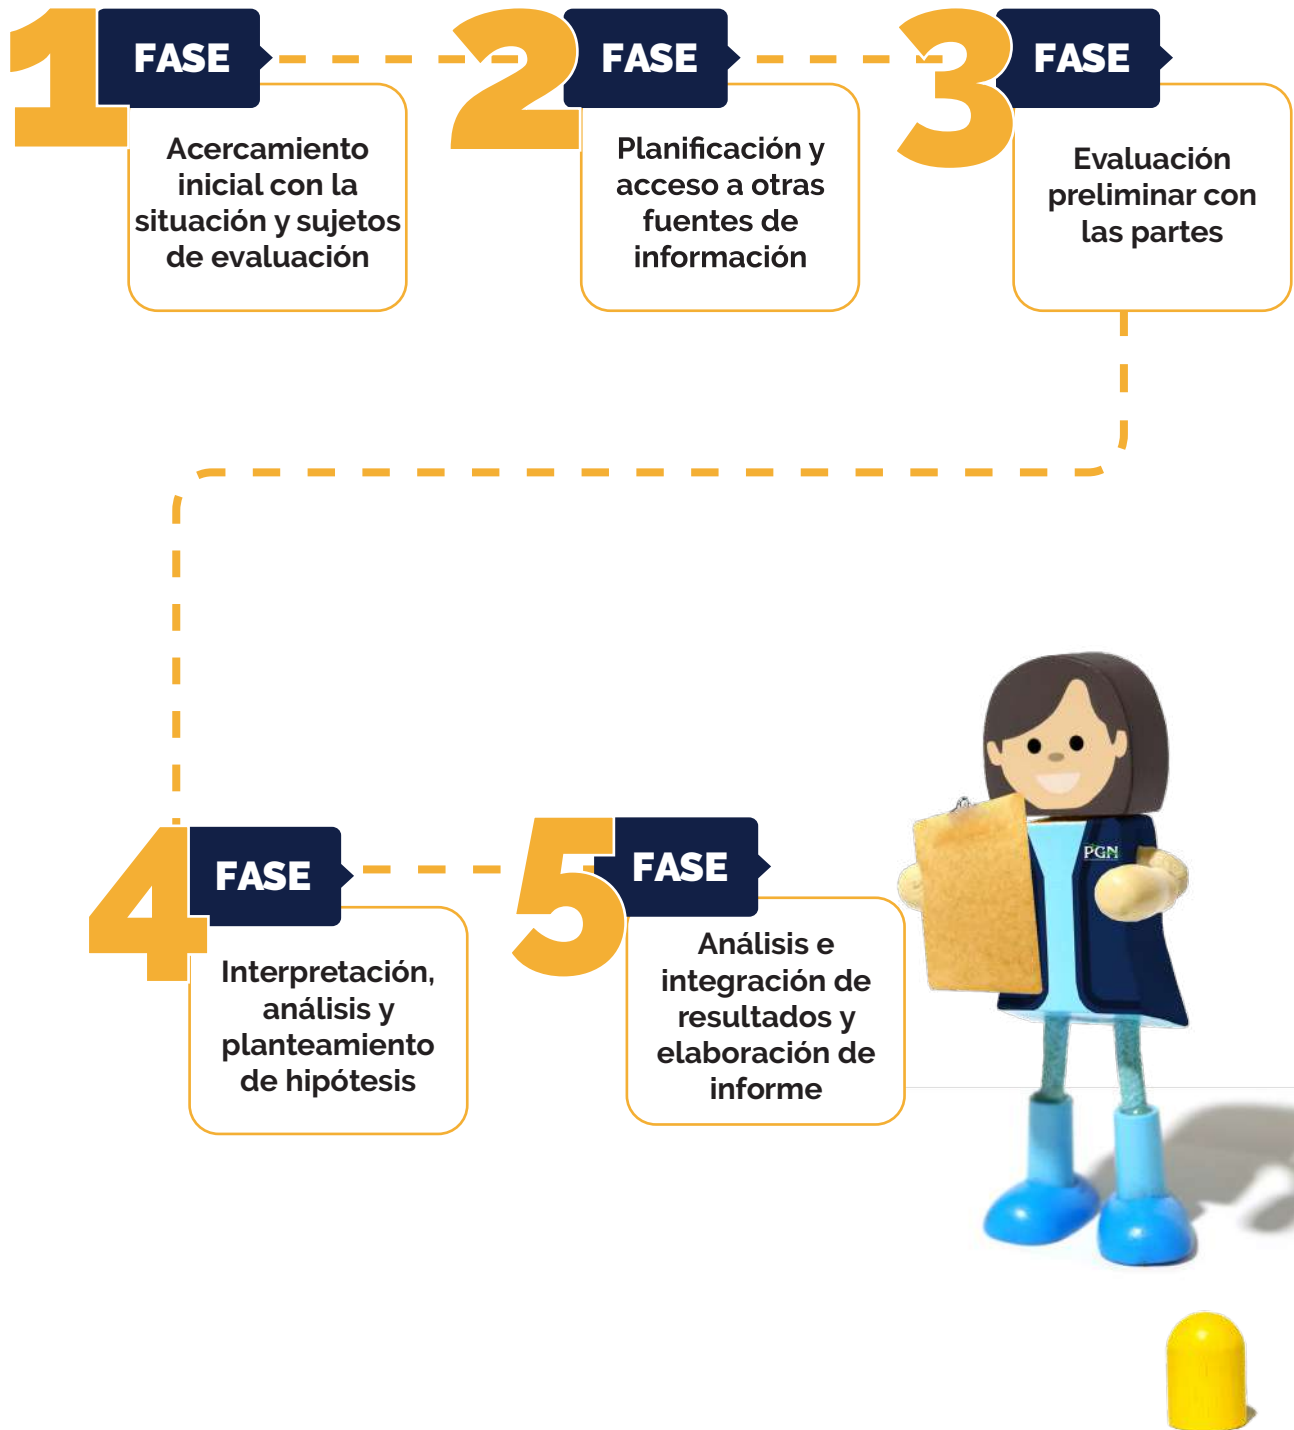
1 FASE

Acercamiento inicial con la situación y sujetos de evaluación

2 FASE

Planificación y acceso a otras fuentes de información

3 FASE

Evaluación preliminar con las partes

4 FASE

Interpretación, análisis y planteamiento de hipótesis

5 FASE

Análisis e integración de resultados y elaboración de informe

PGN